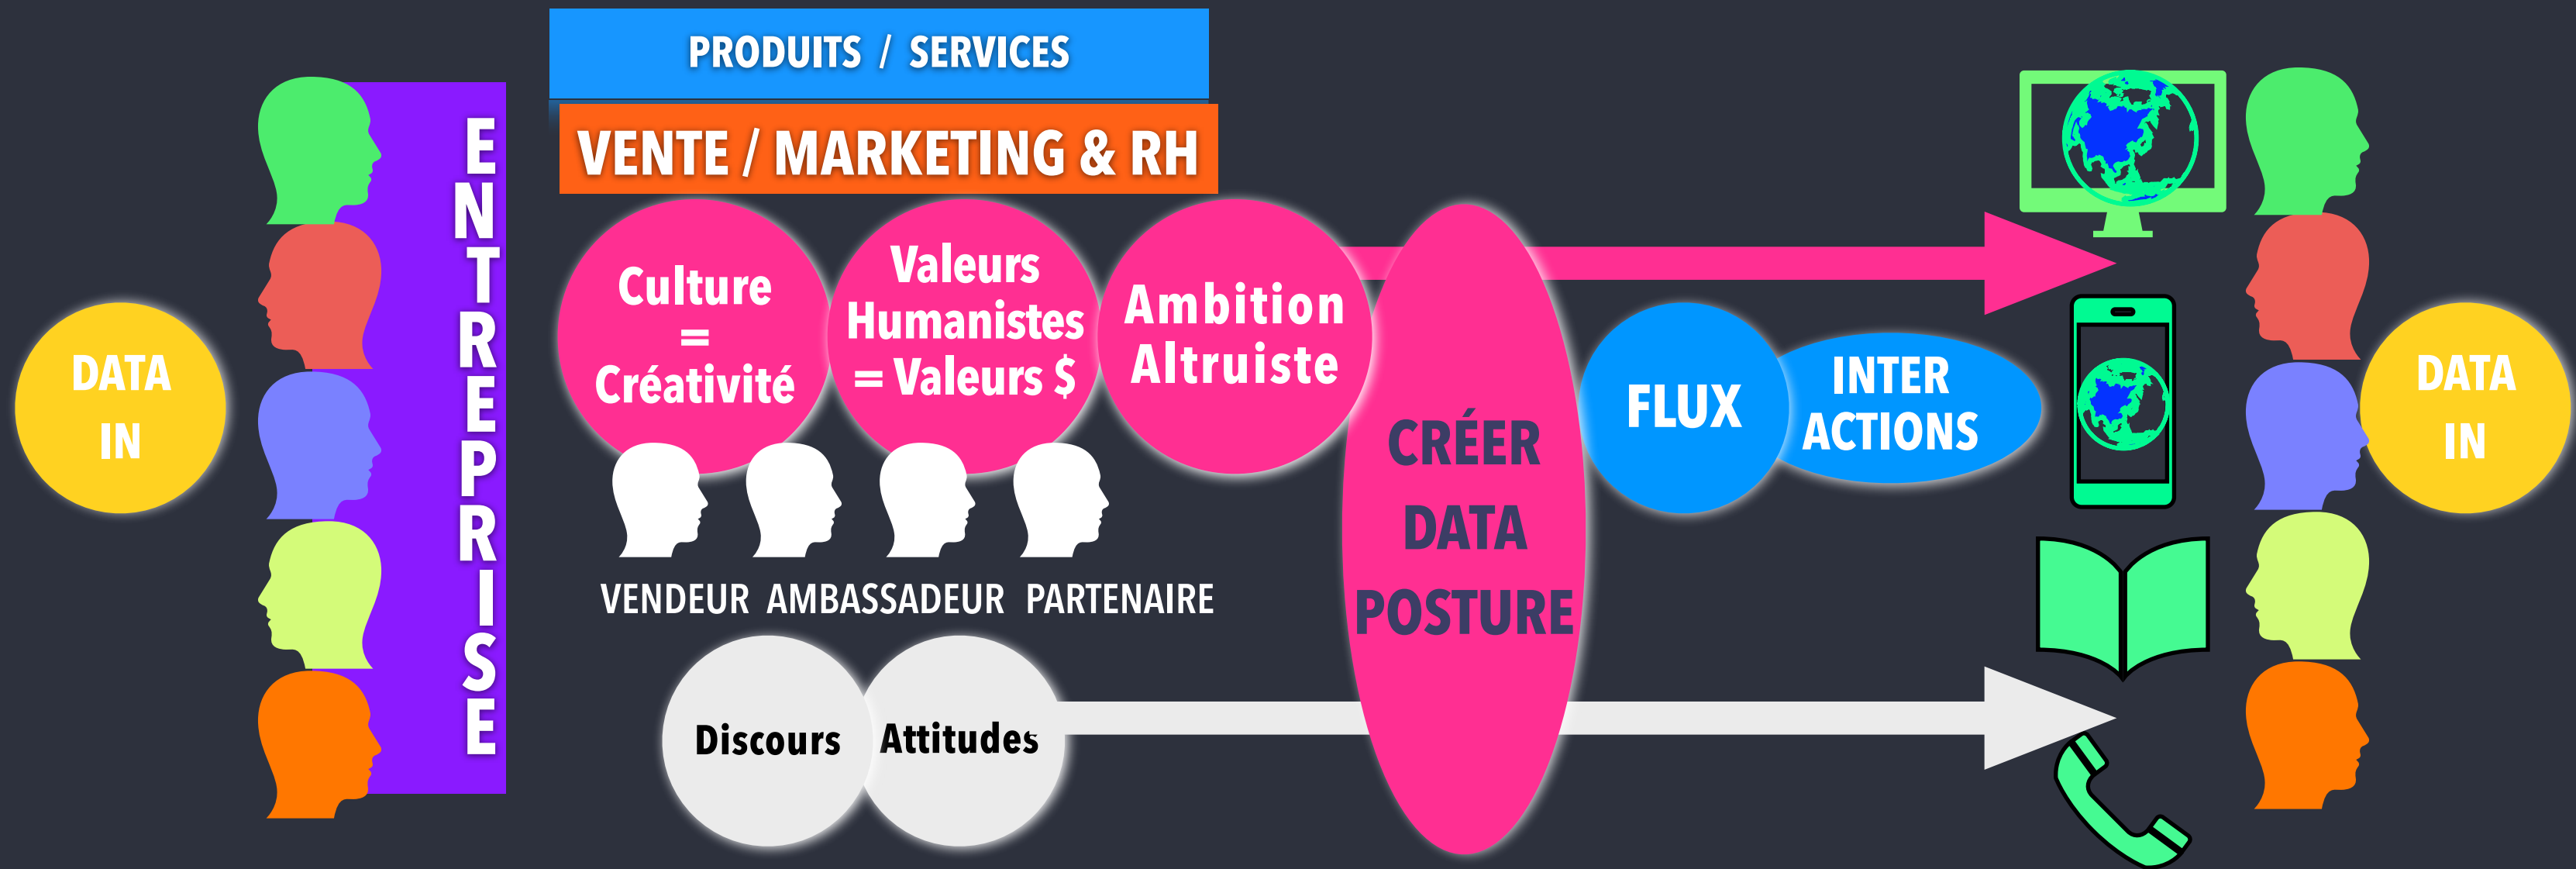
DATA IN

ENTREPRISE

PRODUITS / SERVICES

VENTE / MARKETING & RH

Culture = Créativité

Valeurs Humanistes = Valeurs $

Ambition Altruiste

VENDEUR AMBASSADEUR PARTENAIRE

Discours

Attitudes

CRÉER DATA POSTURE

FLUX

INTER ACTIONS

DATA IN